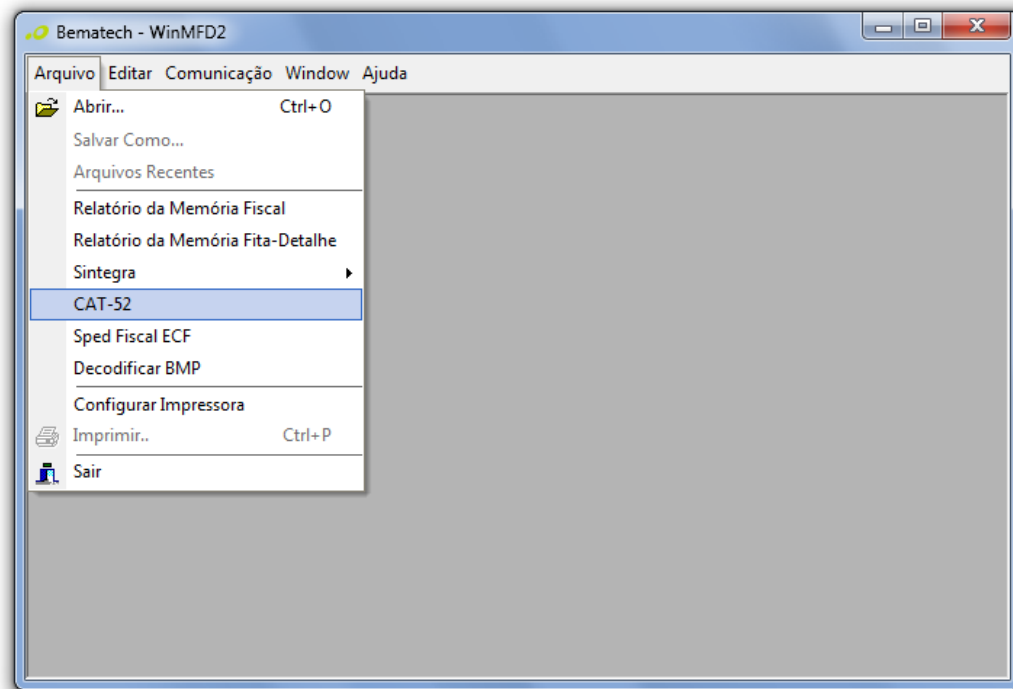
Bematech - WinMFD2

Arquivo Editar Comunicação Window Ajuda

Abrir... Ctrl+O
Salvar Como...
Arquivos Recentes
Relatório da Memória Fiscal
Relatório da Memória Fita-Detalhe
Sintegra
CAT-52
Sped Fiscal ECF
Decodificar BMP
Configurar Impressora
Imprimir.. Ctrl+P
Sair